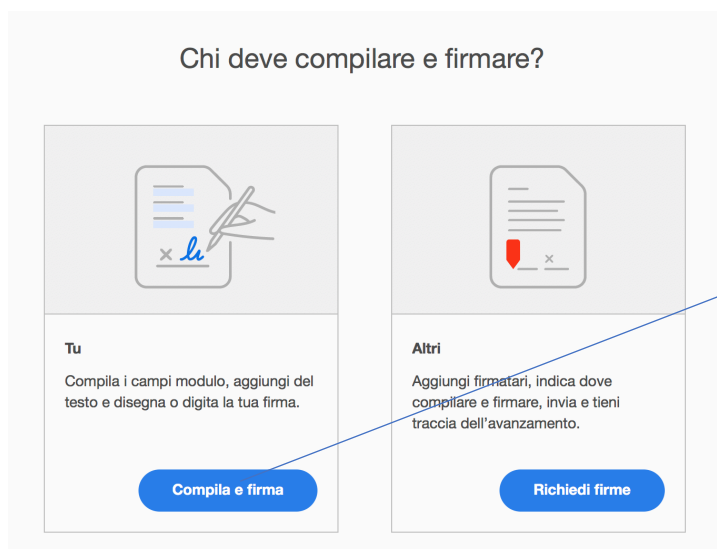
Chi deve compilare e firmare?

Tu

Compila i campi modulo, aggiungi del testo e disegna o digita la tua firma.

Compila e firma

Altri

Aggiungi firmatari, indica dove compilare e firmare, invia e tieni traccia dell'avanzamento.

Richiedi firme